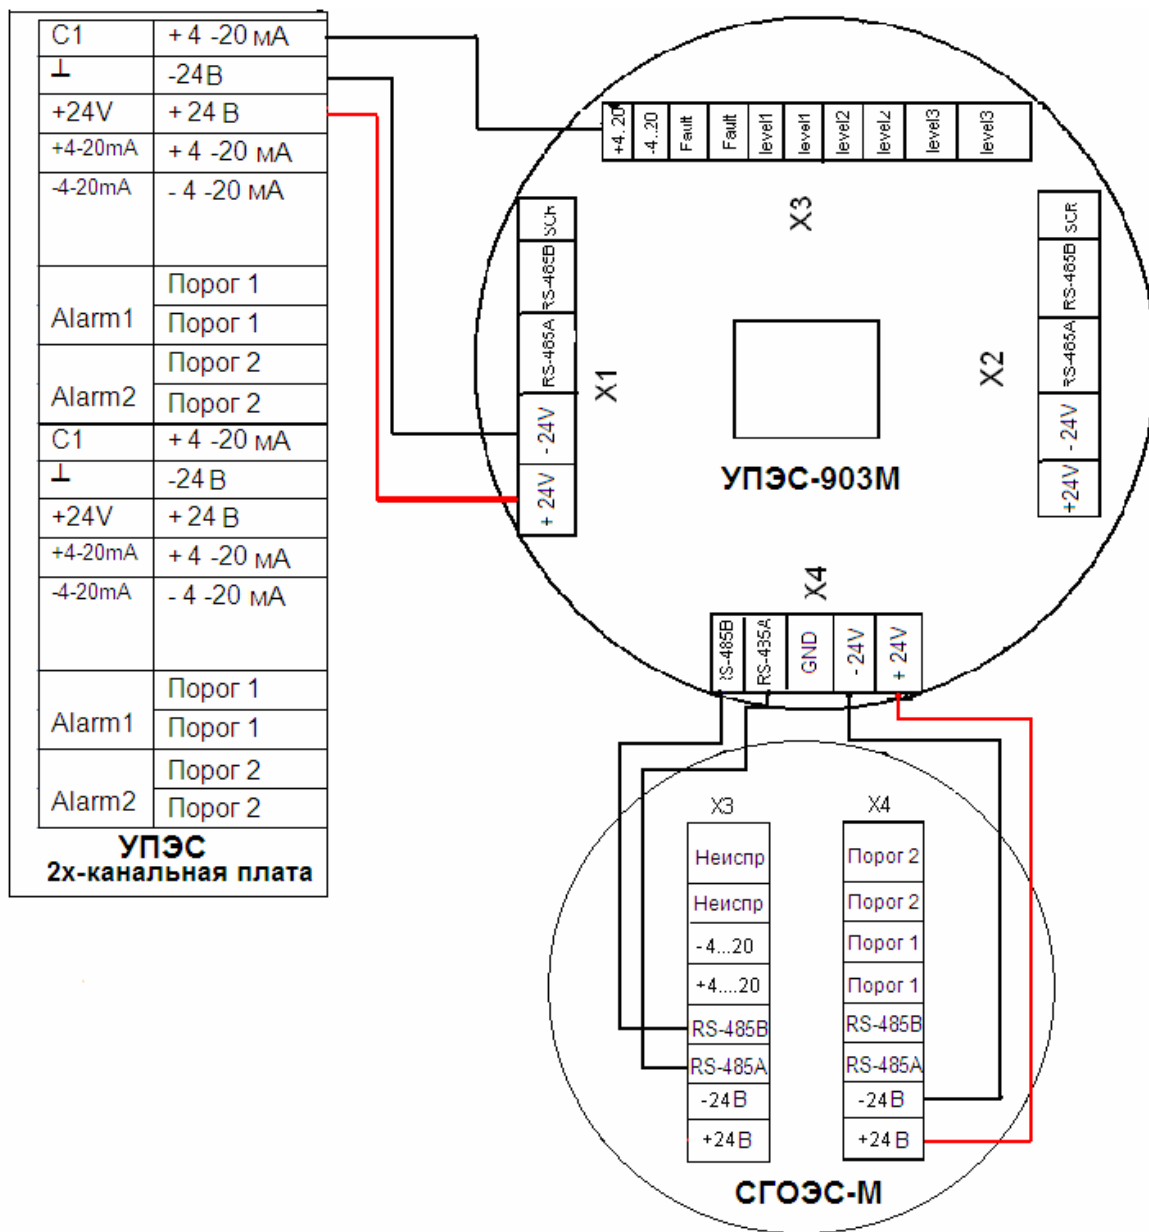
| C1 | +4 -20 мА |
|---|---|
| ⊥ | -24В |
| +24V | +24 В |
| +4-20mA | +4 -20 мА |
| -4-20mA | - 4 -20 мА |
| Alarm1 | Порог 1 |
| | Порог 1 |
| Alarm2 | Порог 2 |
| | Порог 2 |
| C1 | +4 -20 мА |
| ⊥ | -24В |
| +24V | +24 В |
| +4-20mA | +4 -20 мА |
| -4-20mA | - 4 -20 мА |
| Alarm1 | Порог 1 |
| | Порог 1 |
| Alarm2 | Порог 2 |
| | Порог 2 |

УПЭС
2х-канальная плата

+4..20
-4..20
Fault
Fault
level1
level1
level2
level2
level3
level3

X3

SCR
RS-485B
RS-485A
- 24V
+ 24V

X1

SCR
RS-485B
RS-485A
- 24V
+24V

X2

УПЭС-903М

X4

RS-485B
RS-435A
GND
- 24V
+ 24V

X3
Неиспр
Неиспр
-4...20
+4....20
RS-485B
RS-485A
-24В
+24В

X4
Порог 2
Порог 2
Порог 1
Порог 1
RS-485B
RS-485A
-24В
+24В

СГОЭС-М